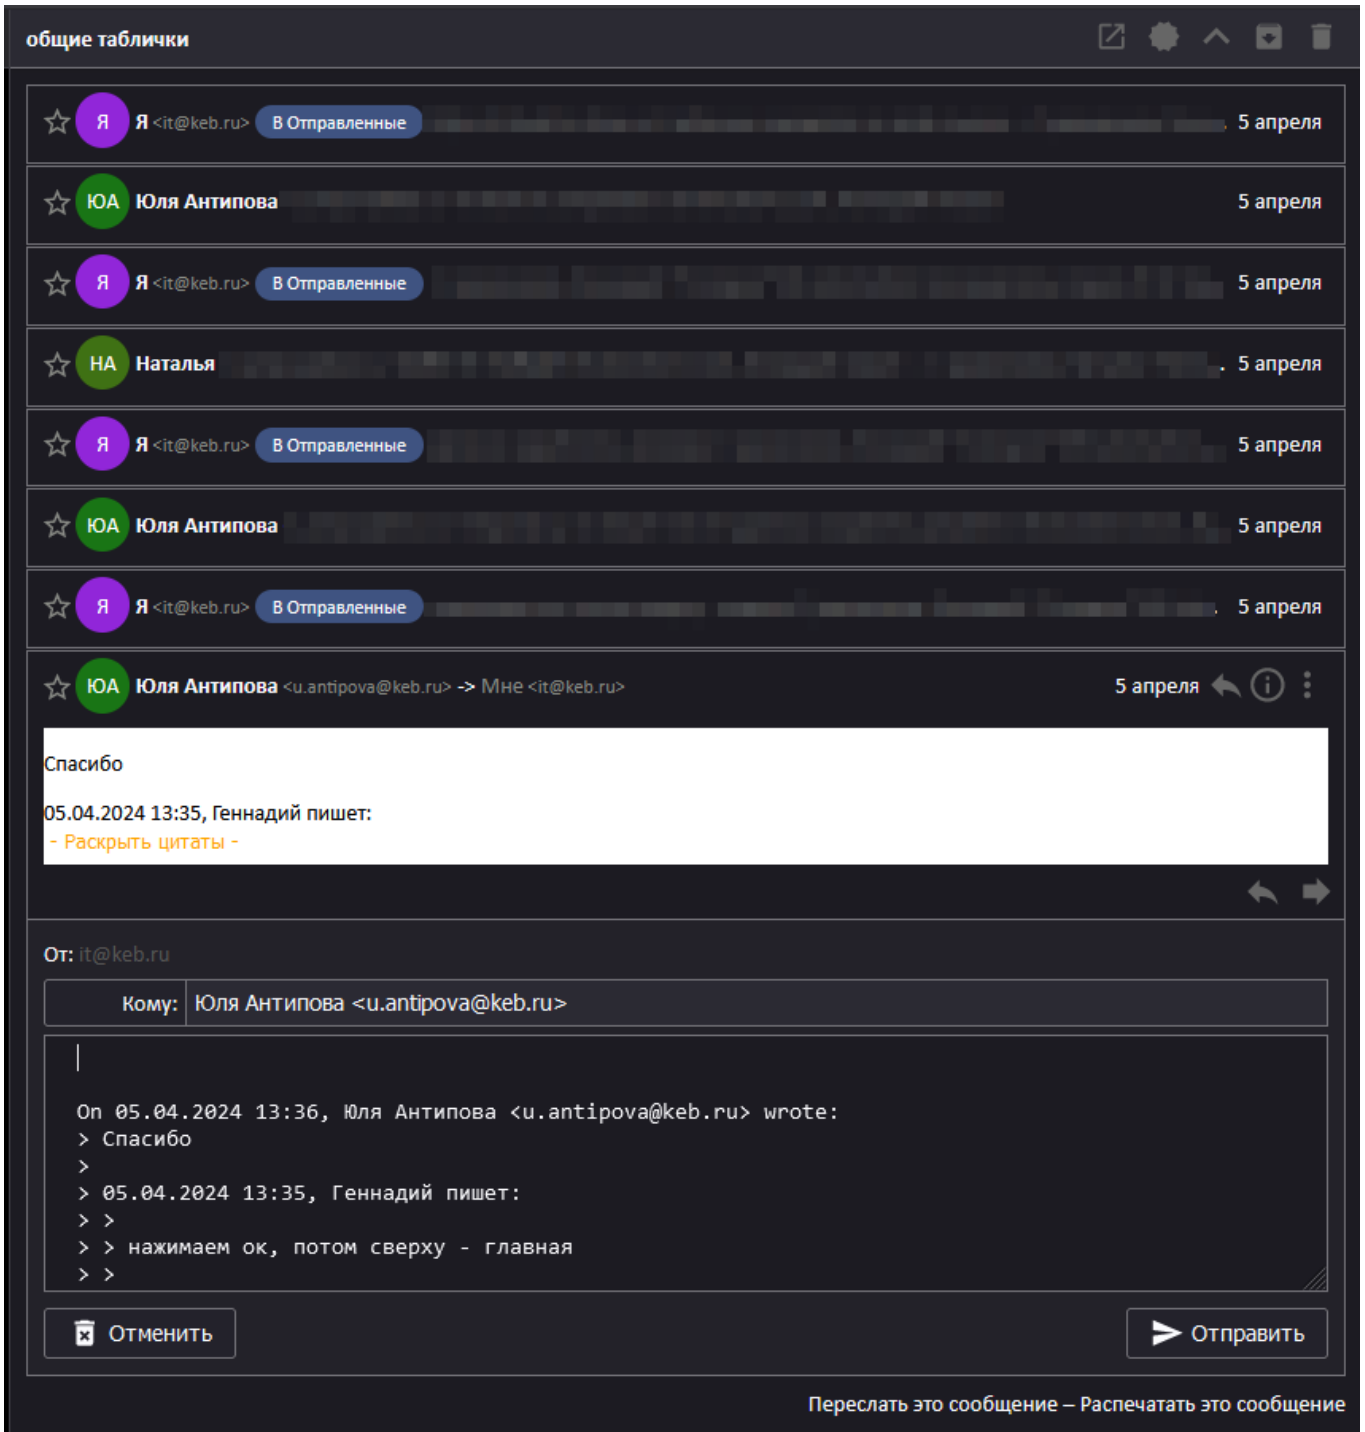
общие таблички

Я Я <it@keb.ru> В Отправленные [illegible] 5 апреля

ЮА Юля Антипова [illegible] 5 апреля

Я Я <it@keb.ru> В Отправленные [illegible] 5 апреля

НА Наталья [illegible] 5 апреля

Я Я <it@keb.ru> В Отправленные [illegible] 5 апреля

ЮА Юля Антипова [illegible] 5 апреля

Я Я <it@keb.ru> В Отправленные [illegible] 5 апреля

ЮА Юля Антипова <u.antipova@keb.ru> -> Мне <it@keb.ru> 5 апреля

Спасибо

05.04.2024 13:35, Геннадий пишет:
- Раскрыть цитаты -

От: it@keb.ru

Кому: Юля Антипова <u.antipova@keb.ru>

On 05.04.2024 13:36, Юля Антипова <u.antipova@keb.ru> wrote:
> Спасибо
>
> 05.04.2024 13:35, Геннадий пишет:
> >
> > нажимаем ок, потом сверху - главная
> >

Отменить

Отправить

Переслать это сообщение – Распечатать это сообщение